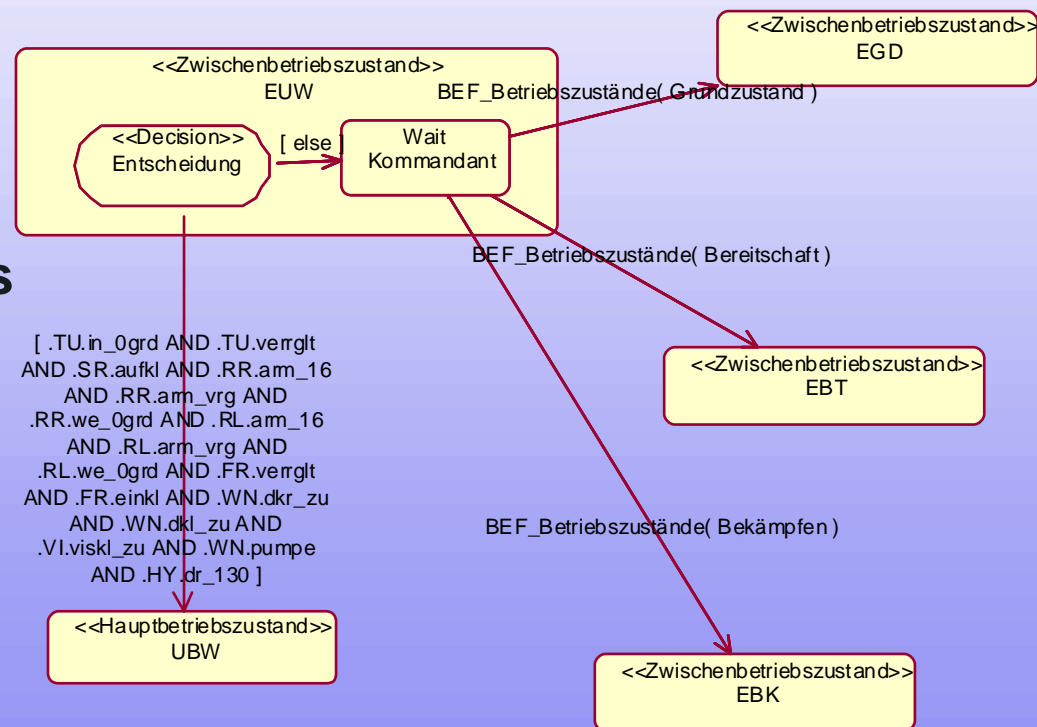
<<Zwischenbetriebszustand>>
EGD

<<Zwischenbetriebszustand>>
EUW

BEF_Betriebszustände( Grundzustand )

<<Decision>>
Entscheidung

[ else ]

Wait
Kommandant

s

BEF_Betriebszustände( Bereitschaft )

[ .TU.in_0grd AND .TU.verrglt AND .SR.aufkl AND .RR.arm_16 AND .RR.arm_vrg AND .RR.we_0grd AND .RL.arm_16 AND .RL.arm_vrg AND .RL.we_0grd AND .FR.verrglt AND .FR.einkl AND .WN.dkr_zu AND .WN.dkl_zu AND .VI.viskl_zu AND .WN.pumpe AND .HY.dr_130 ]

<<Zwischenbetriebszustand>>
EBT

BEF_Betriebszustände( Bekämpfen )

<<Hauptbetriebszustand>>
UBW

<<Zwischenbetriebszustand>>
EBK